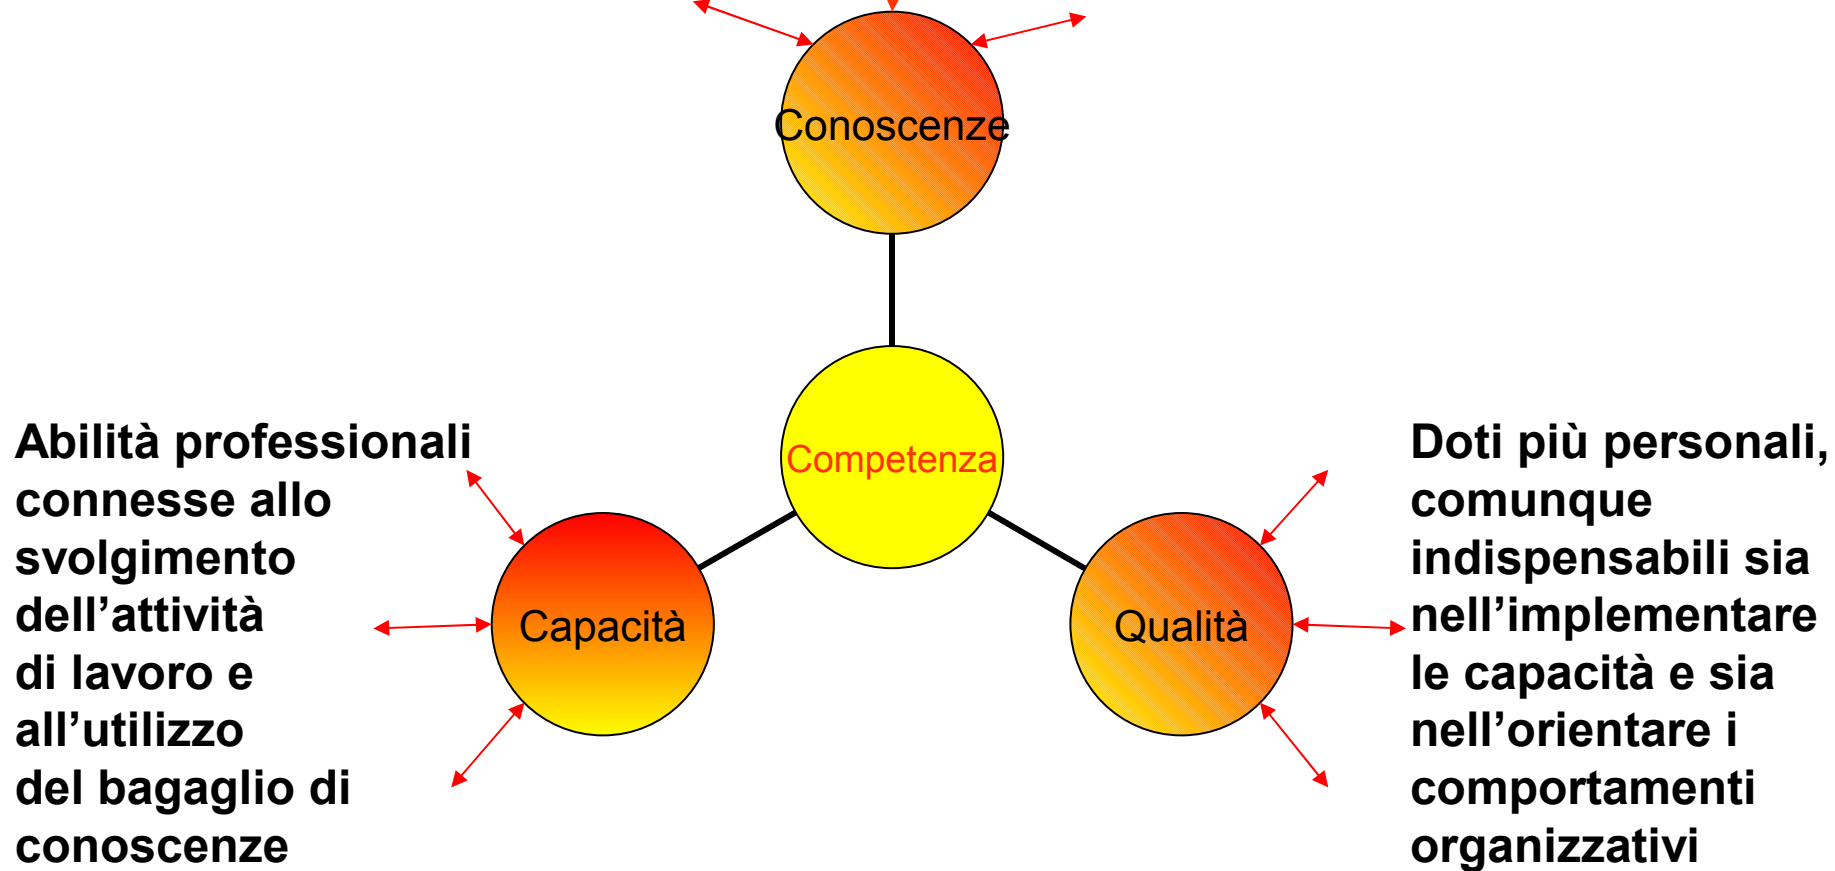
Conoscenze

Competenza

Abilità professionali connesse allo svolgimento dell'attività di lavoro e all'utilizzo del bagaglio di conoscenze

Capacità

Qualità

Doti più personali, comunque indispensabili sia nell'implementare le capacità e sia nell'orientare i comportamenti organizzativi